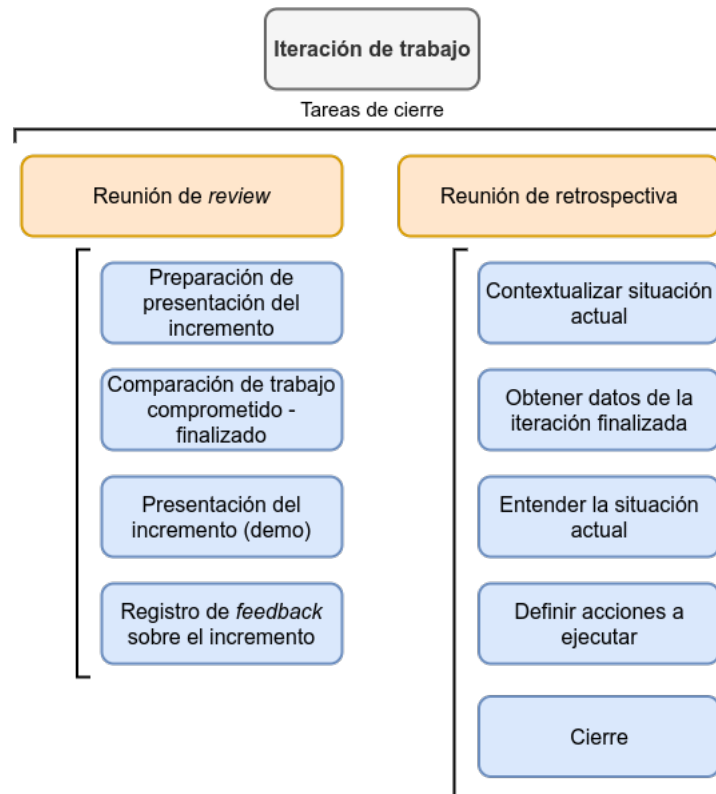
Iteración de trabajo

Tareas de cierre

Reunión de review

Preparación de presentación del incremento

Comparación de trabajo comprometido - finalizado

Presentación del incremento (demo)

Registro de feedback sobre el incremento

Reunión de retrospectiva

Contextualizar situación actual

Obtener datos de la iteración finalizada

Entender la situación actual

Definir acciones a ejecutar

Cierre